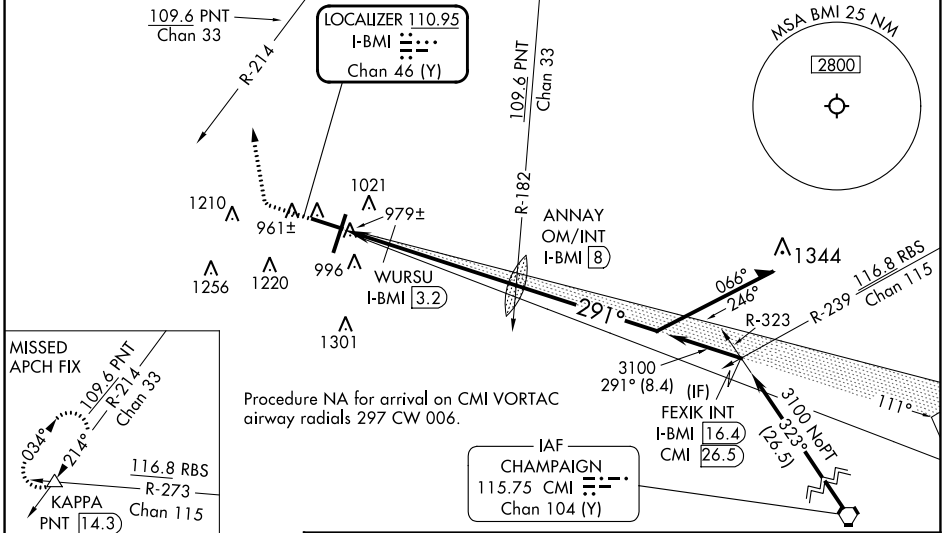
109.6 PNT
Chan 33

R-214

LOCALIZER 110.95
I-BMI
Chan 46 (Y)

109.6 PNT
Chan 33

MSA BMI 25 NM
2800

R-182

1210
961±
1021
979±
996
1256
1220
1301

WURSU
I-BMI 3.2

ANNAY
OM/INT
I-BMI 8

1344

291°

066°
246°

R-323
R-239
116.8 RBS
Chan 115

3100
291° (8.4)
(IF)
FEXIK INT
I-BMI 16.4
CMI 26.5

3100 NoPT
323°
(26.5)

111°

MISSED
APCH FIX
109.6 PNT
R-214
Chan 33
034°
214°
116.8 RBS
R-273
KAPPA
PNT 14.3
Chan 115

Procedure NA for arrival on CMI VORTAC airway radials 297 CW 006.

IAF
CHAMPAIGN
115.75 CMI
Chan 104 (Y)